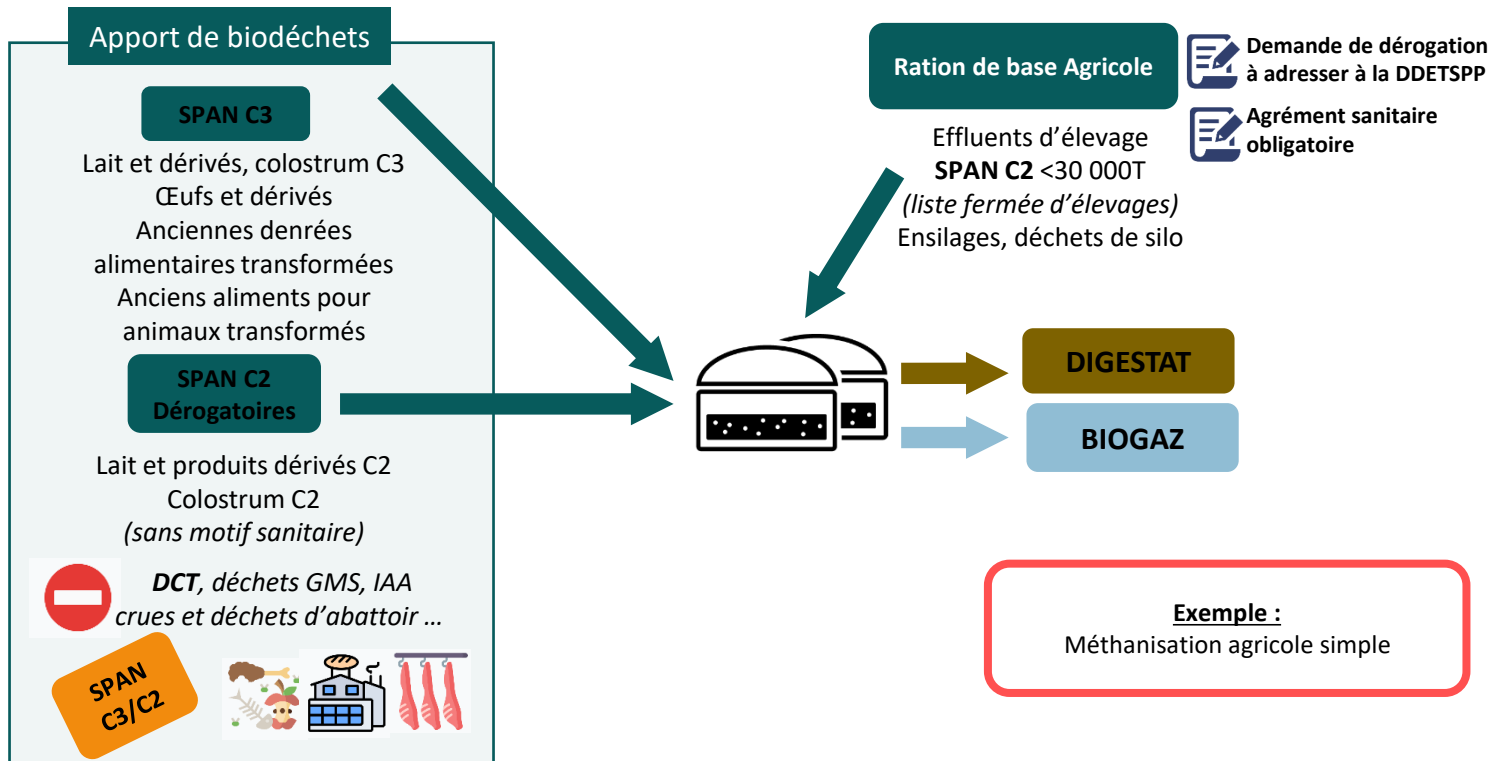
Apport de biodéchets

SPAN C3

Lait et dérivés, colostrum C3
Œufs et dérivés
Anciennes denrées alimentaires transformées
Anciens aliments pour animaux transformés

SPAN C2 Dérogatoires

Lait et produits dérivés C2
Colostrum C2
*(sans motif sanitaire)*

***DCT**, déchets GMS, IAA crues et déchets d'abattoir …*

SPAN C3/C2

Ration de base Agricole

Demande de dérogation à adresser à la DDETSPP

Agrément sanitaire obligatoire

Effluents d'élevage
**SPAN C2** <30 000T
*(liste fermée d'élevages)*
Ensilages, déchets de silo

DIGESTAT

BIOGAZ

Exemple :
Méthanisation agricole simple